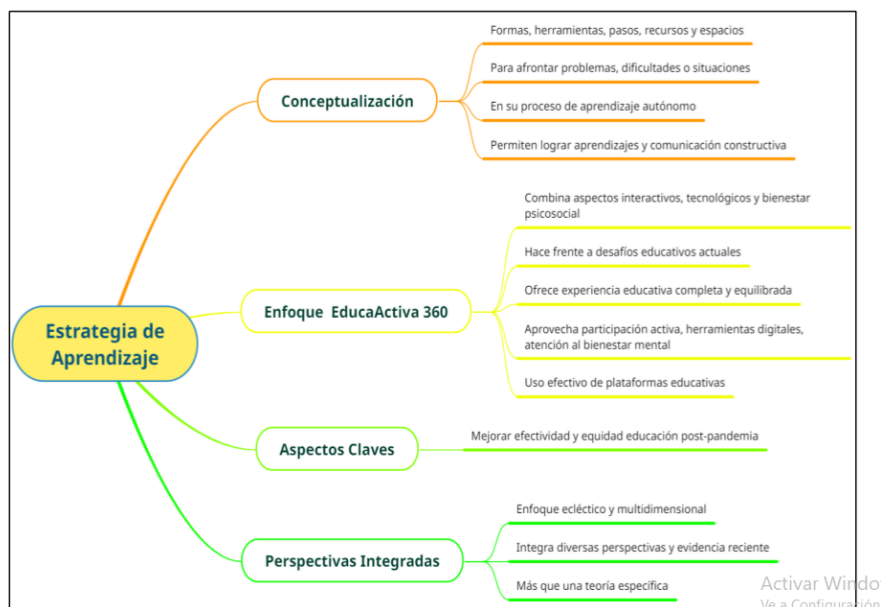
Estrategia de Aprendizaje

Conceptualización

Formas, herramientas, pasos, recursos y espacios

Para afrontar problemas, dificultades o situaciones

En su proceso de aprendizaje autónomo

Permiten lograr aprendizajes y comunicación constructiva

Enfoque EducaActiva 360

Combina aspectos interactivos, tecnológicos y bienestar psicosocial

Hace frente a desafíos educativos actuales

Ofrece experiencia educativa completa y equilibrada

Aprovecha participación activa, herramientas digitales, atención al bienestar mental

Uso efectivo de plataformas educativas

Aspectos Claves

Mejorar efectividad y equidad educación post-pandemia

Perspectivas Integradas

Enfoque ecléctico y multidimensional

Integra diversas perspectivas y evidencia reciente

Más que una teoría específica

Activar Windo
Ve a Configuración